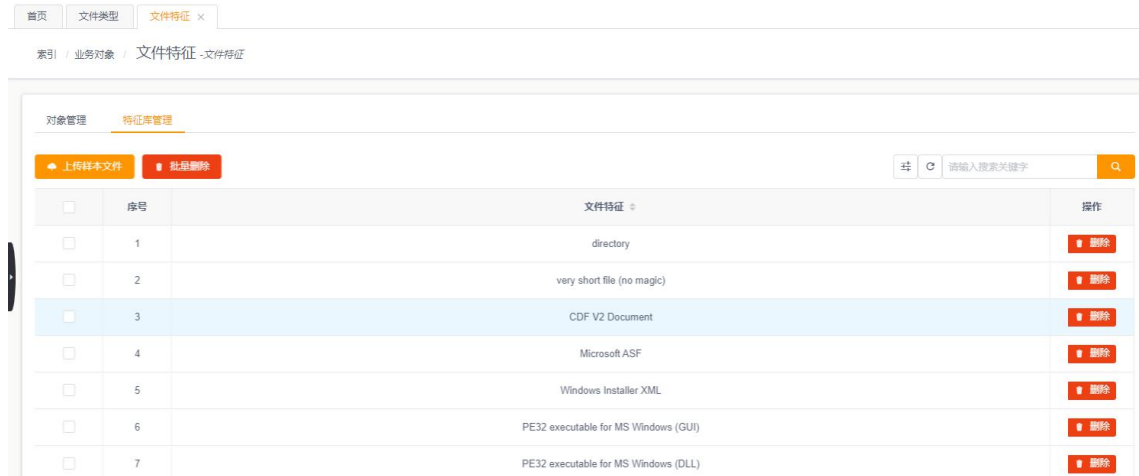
首页 文件类型 文件特征 ×

索引 / 业务对象 / 文件特征 -文件特征

对象管理 特征库管理

上传样本文件 批量删除

请输入搜索关键字

| | 序号 | 文件特征 | 操作 |
|---|---|---|---|
| | 1 | directory | 删除 |
| | 2 | very short file (no magic) | 删除 |
| | 3 | CDF V2 Document | 删除 |
| | 4 | Microsoft ASF | 删除 |
| | 5 | Windows Installer XML | 删除 |
| | 6 | PE32 executable for MS Windows (GUI) | 删除 |
| | 7 | PE32 executable for MS Windows (DLL) | 删除 |